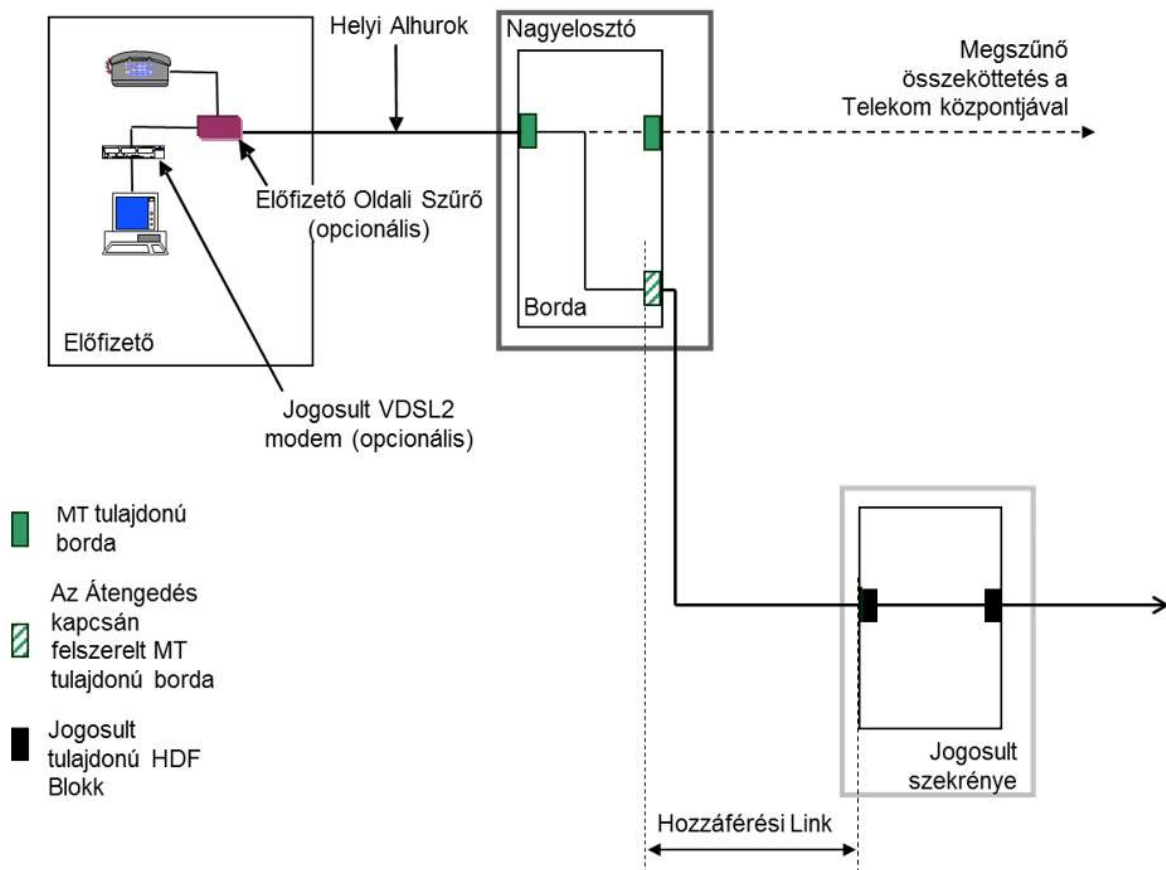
Helyi Alhurok

Nagyelosztó

Megszűnő összeköttetés a Telekom központjával

Előfizető Oldali Szűrő (opcionális)

Borda

Előfizető

Jogosult VDSL2 modem (opcionális)

MT tulajdonú borda

Az Átengedés kapcsán felszerelt MT tulajdonú borda

Jogosult tulajdonú HDF Blokk

Jogosult szekrénye

Hozzáférési Link